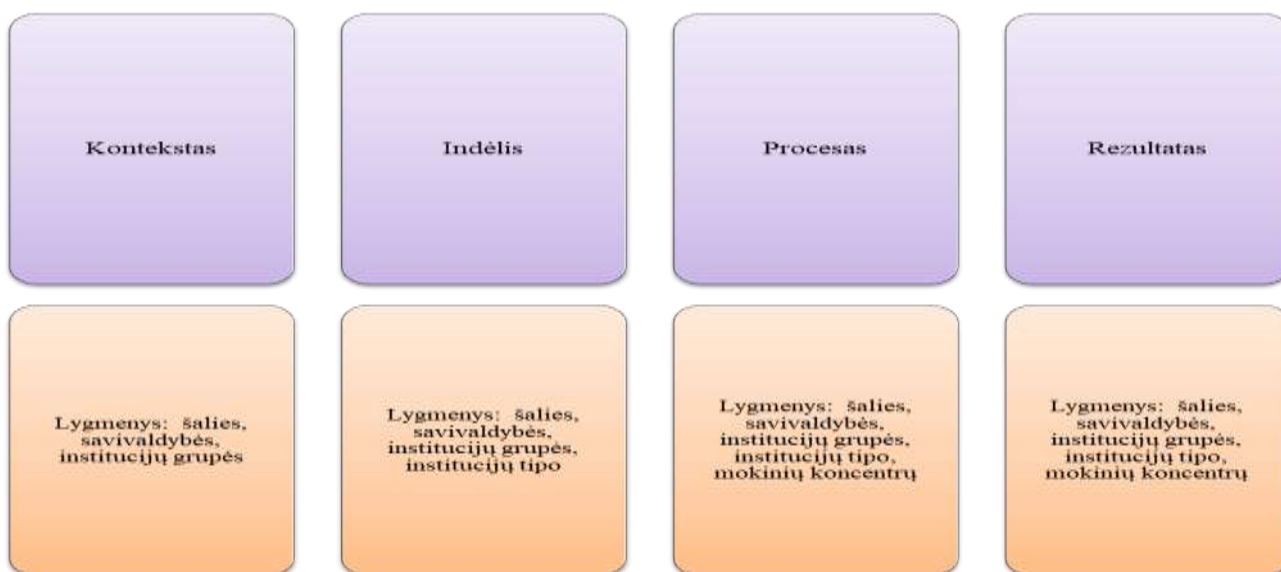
Kontekstas

Indėlis

Procesas

Rezultatas

Lygmenys: šalies, savivaldybės, institucijų grupės

Lygmenys: šalies, savivaldybės, institucijų grupės, institucijų tipo

Lygmenys: šalies, savivaldybės, institucijų grupės, institucijų tipo, mokinių koncentrų

Lygmenys: šalies, savivaldybės, institucijų grupės, institucijų tipo, mokinių koncentrų